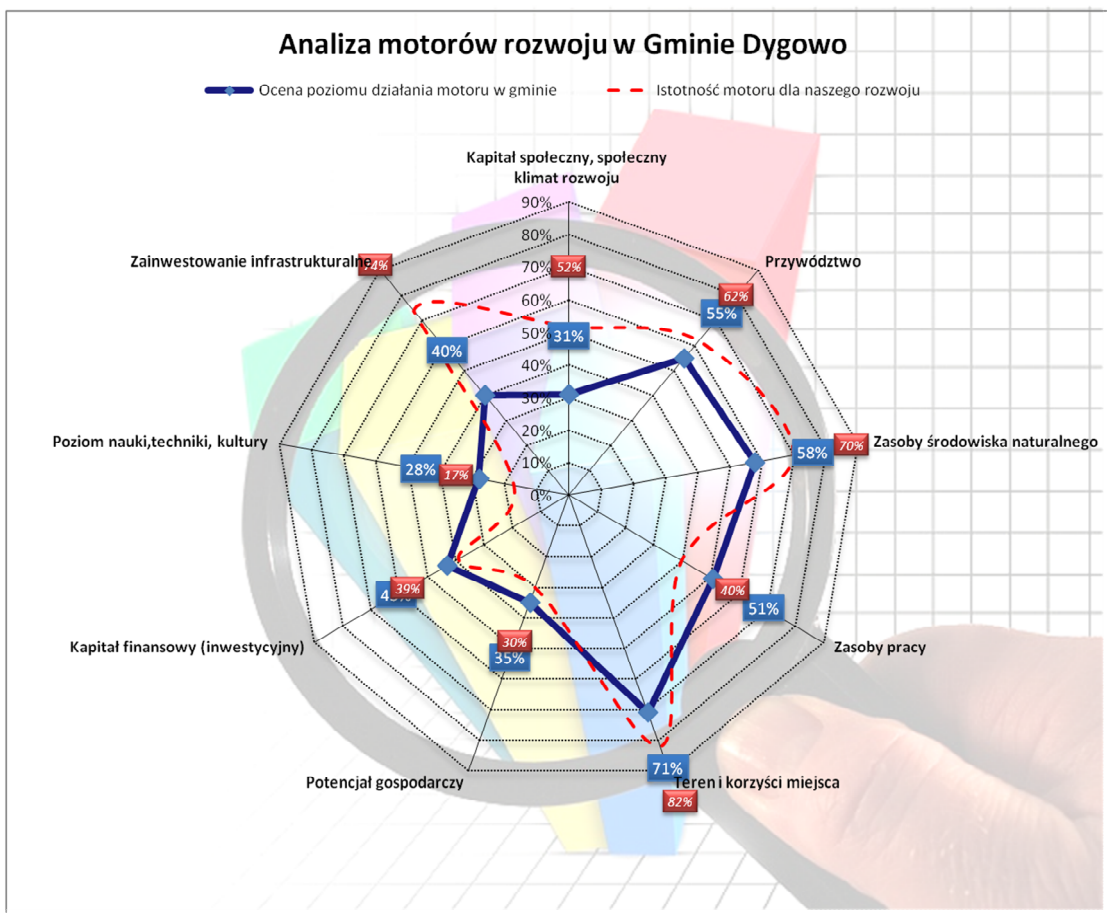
Analiza motorów rozwoju w Gminie Dygowo

Ocena poziomu działania motoru w gminie
Istotność motoru dla naszego rozwoju

Kapitał społeczny, społeczny klimat rozwoju

90%
80%
70%
60%
50%
40%
30%
20%
10%
0%

52%
31%

Przywództwo
62%
55%

Zasoby środowiska naturalnego
58%
70%

Zasoby pracy
40%
51%

Teren i korzyści miejsca
71%
82%

Potencjał gospodarczy
30%
35%

Kapitał finansowy (inwestycyjny)
4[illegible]%
39%

Poziom nauki,techniki, kultury
28%
17%

Zainwestowanie infrastrukturalne
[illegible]4%
40%